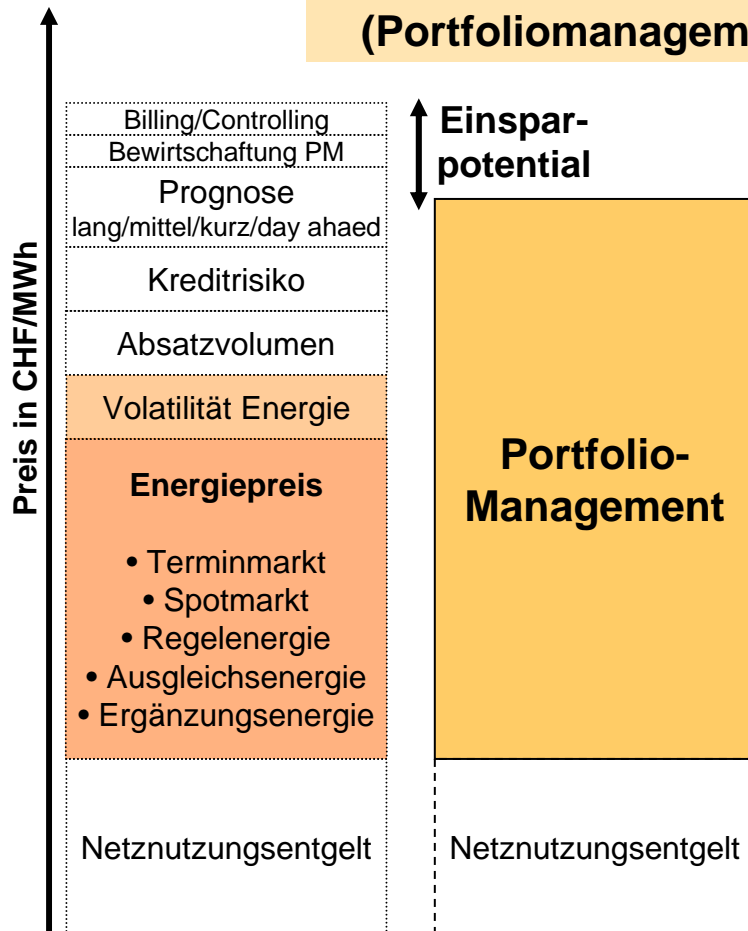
(Portfoliomanagem

Preis in CHF/MWh

Billing/Controlling
Bewirtschaftung PM
Prognose
lang/mittel/kurz/day ahaed
Kreditrisiko
Absatzvolumen
Volatilität Energie
Energiepreis

• Terminmarkt
• Spotmarkt
• Regelenergie
• Ausgleichsenergie
• Ergänzungsenergie

Netznutzungsentgelt

Einsparpotential

Portfolio-Management

Netznutzungsentgelt